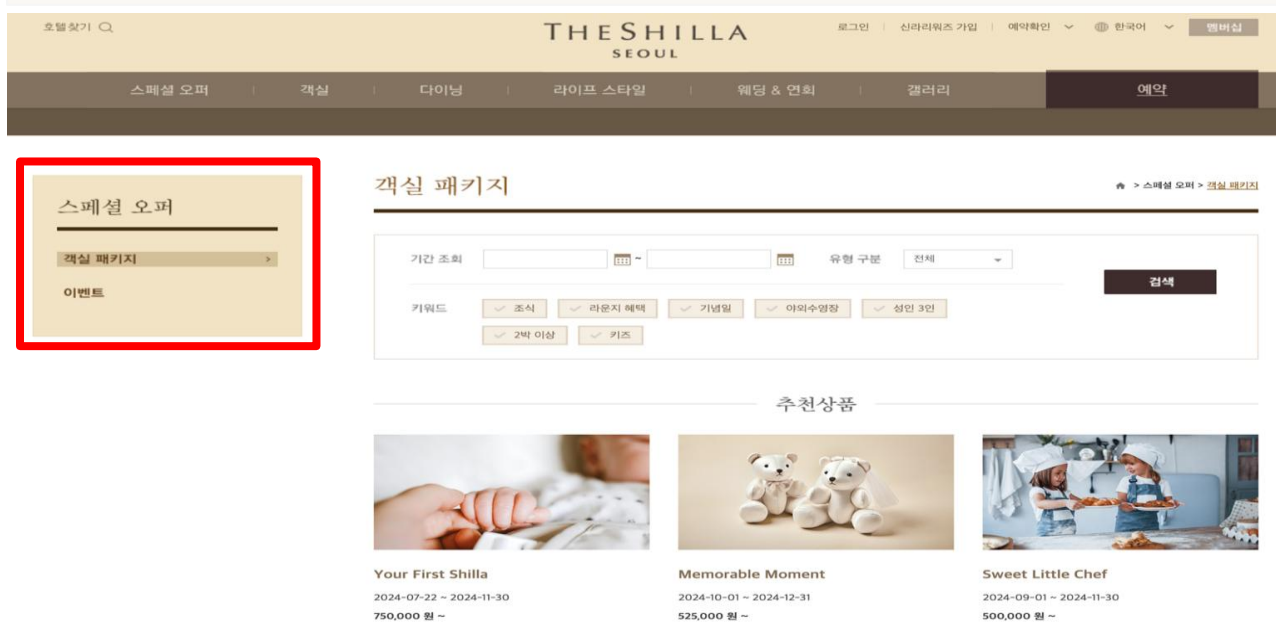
호텔찾기

THE SHILLA
SEOUL

로그인 | 신라리워즈 가입 | 예약확인 | 한국어 | 멤버십

스페셜 오퍼 | 객실 | 다이닝 | 라이프 스타일 | 웨딩 & 연회 | 갤러리 | 예약

스페셜 오퍼

객실 패키지 >

이벤트

객실 패키지

> 스페셜 오퍼 > 객실 패키지

기간 조회 ~ 유형 구분 전체

검색

키워드 조식 라운지 혜택 기념일 야외수영장 성인 3인 2박 이상 키즈

추천상품

Your First Shilla
2024-07-22 ~ 2024-11-30
750,000 원 ~

Memorable Moment
2024-10-01 ~ 2024-12-31
525,000 원 ~

Sweet Little Chef
2024-09-01 ~ 2024-11-30
500,000 원 ~